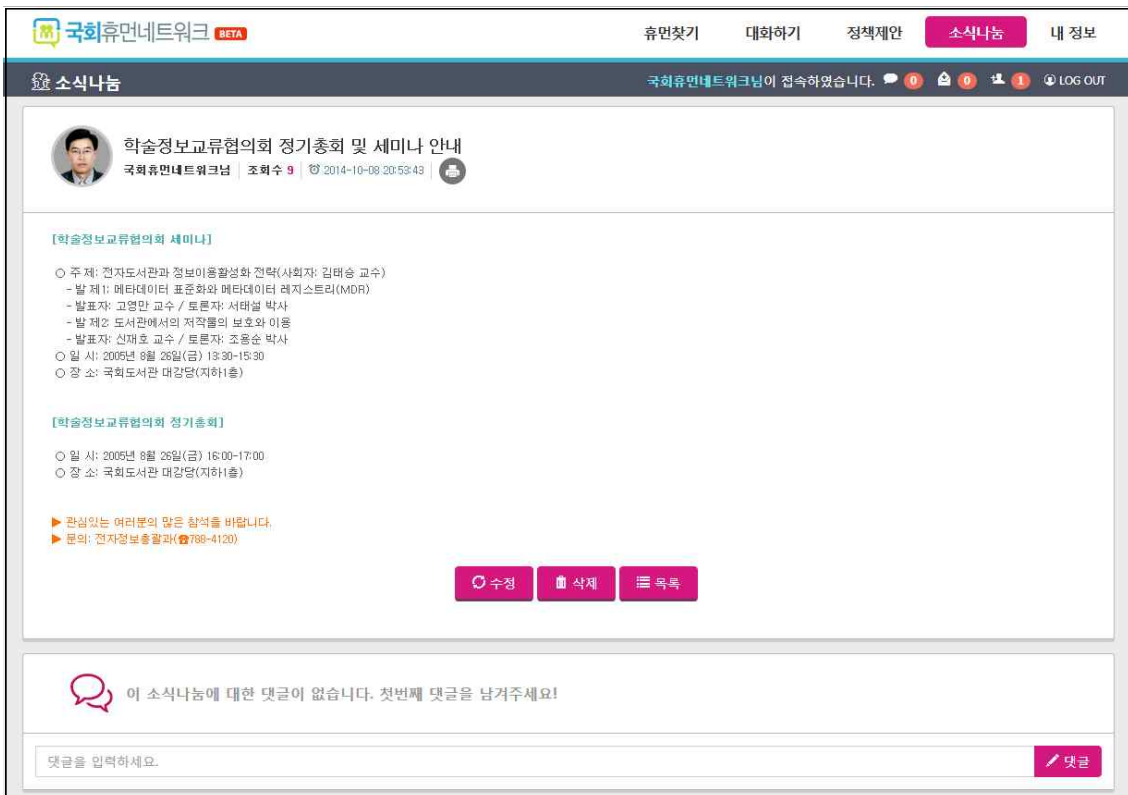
국회휴먼네트워크 BETA

휴먼찾기 대화하기 정책제안 소식나눔 내 정보

소식나눔

국회휴먼네트워크님이 접속하였습니다. 0 0 1 LOG OUT

학술정보교류협의회 정기총회 및 세미나 안내

국회휴먼네트워크님 | 조회수 9 | 2014-10-08 20:53:43

[학술정보교류협의회 세미나]

○ 주 제: 전자도서관과 정보이용활성화 전략(사회자: 김태승 교수)
- 발 제1: 메타데이터 표준화와 메타데이터 레지스트리(MDR)
- 발표자: 고영만 교수 / 토론자: 서태설 박사
- 발 제2: 도서관에서의 저작물의 보호와 이용
- 발표자: 신재호 교수 / 토론자: 조용순 박사
○ 일 시: 2005년 8월 26일(금) 13:30-15:30
○ 장 소: 국회도서관 대강당(지하1층)

[학술정보교류협의회 정기총회]

○ 일 시: 2005년 8월 26일(금) 16:00-17:00
○ 장 소: 국회도서관 대강당(지하1층)

▶ 관심있는 여러분의 많은 참석을 바랍니다.
▶ 문의: 전자정보총괄과(788-4120)

수정 삭제 목록

이 소식나눔에 대한 댓글이 없습니다. 첫번째 댓글을 남겨주세요!

댓글을 입력하세요.

댓글